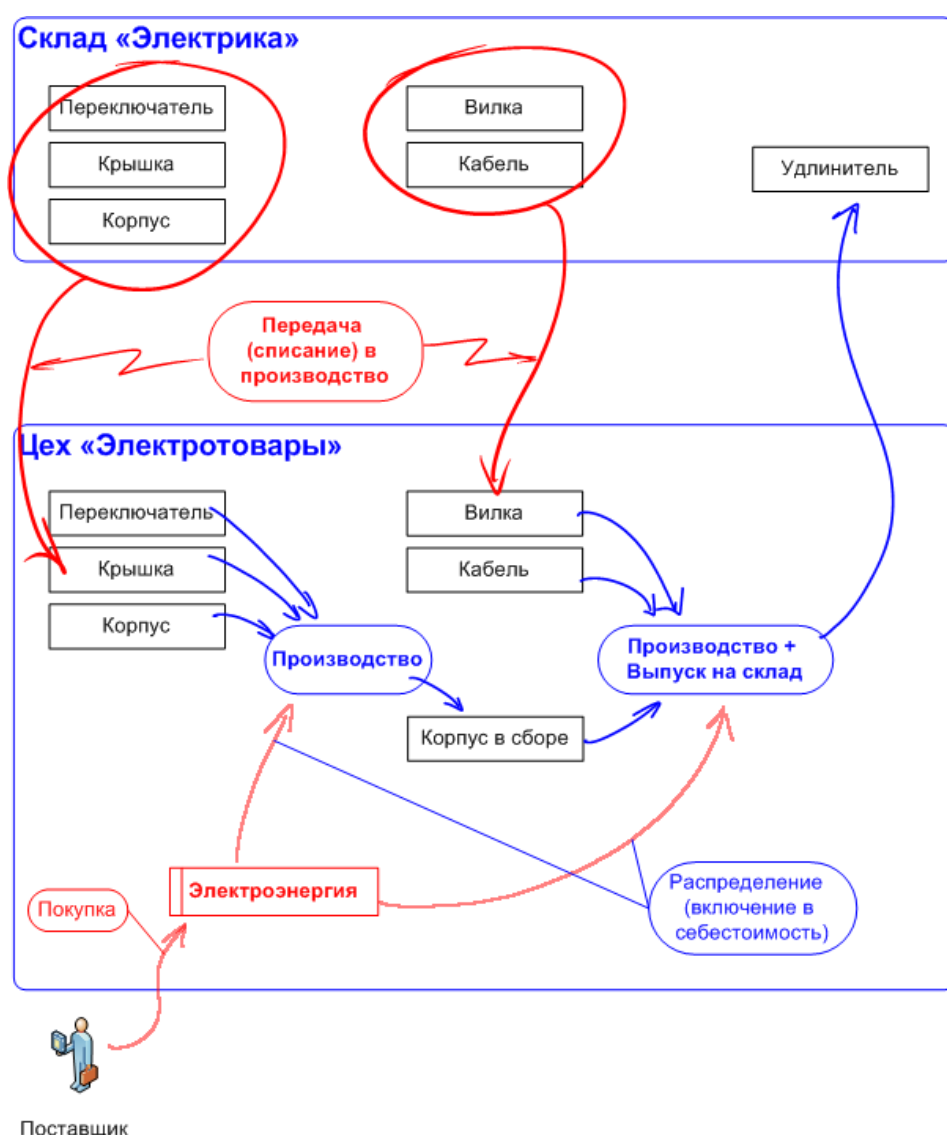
Склад «Электрика»

Переключатель

Крышка

Корпус

Вилка

Кабель

Удлинитель

Передача (списание) в производство

Цех «Электротовары»

Переключатель

Крышка

Корпус

Вилка

Кабель

Производство

Производство + Выпуск на склад

Корпус в сборе

Электроэнергия

Покупка

Распределение (включение в себестоимость)

Поставщик